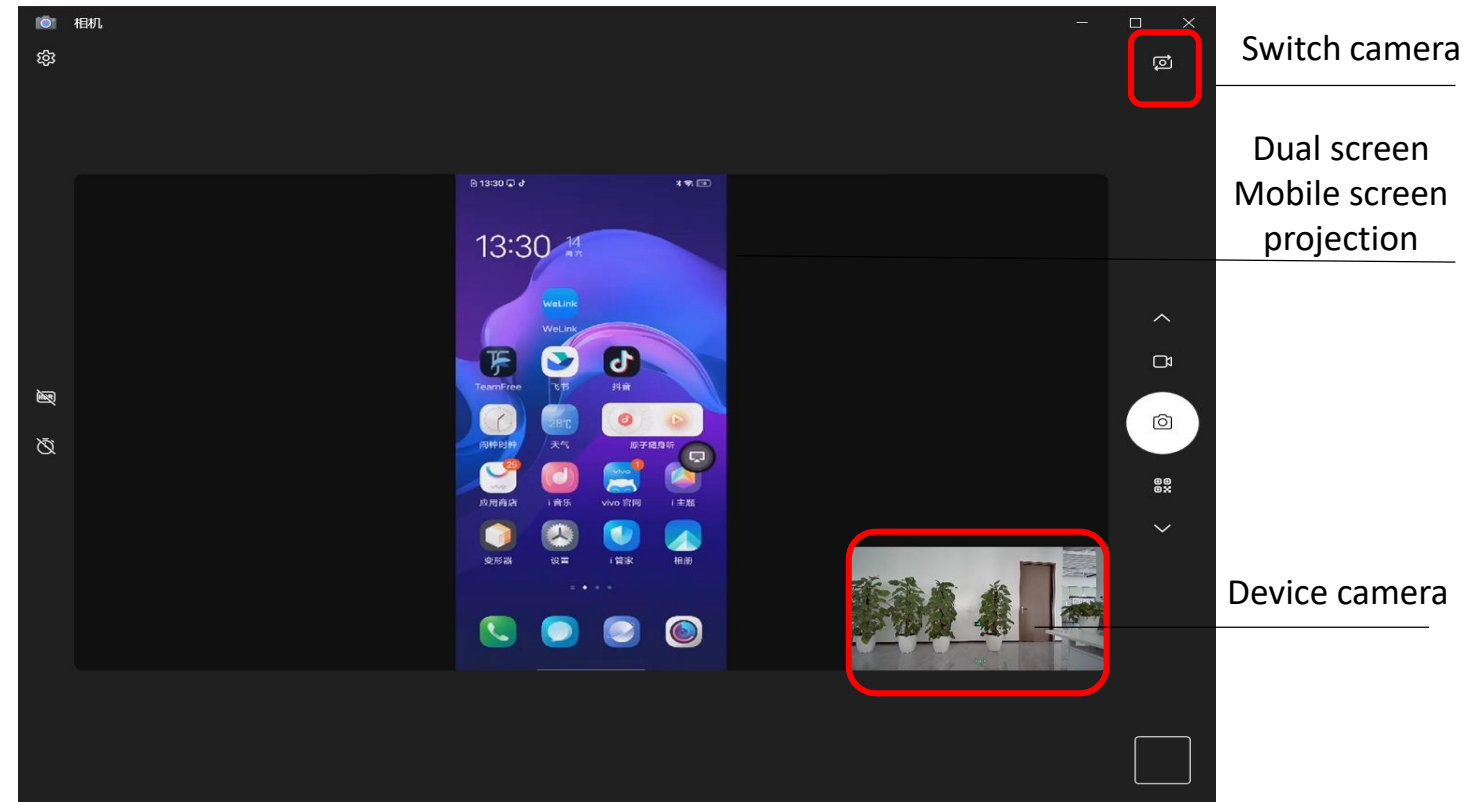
相机

Switch camera

Dual screen
Mobile screen
projection

13:30

13:30 14 周六

WeLink
WeLink

TeamFree 飞书 抖音

闹钟时钟 天气 28℃ 原子随身听

25
应用商店 i 音乐 vivo 官网 i 主题

变形器 设置 i 管家 相册

Device camera